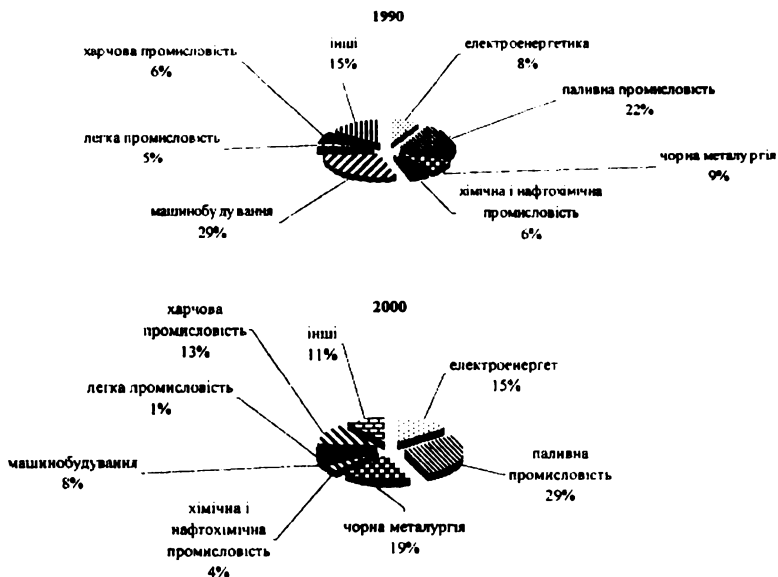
1990

харчова промисловість
6%

інші
15%

електроенергетика
8%

паливна промисловість
22%

легка промисловість
5%

чорна металургія
9%

хімічна і нафтохімічна промисловість
6%

машинобудування
29%

2000

харчова промисловість
13%

інші
11%

електроенергет
15%

легка промисловість
1%

машинобудування
8%

паливна промисловість
29%

хімічна і нафтохімічна промисловість
4%

чорна металургія
19%